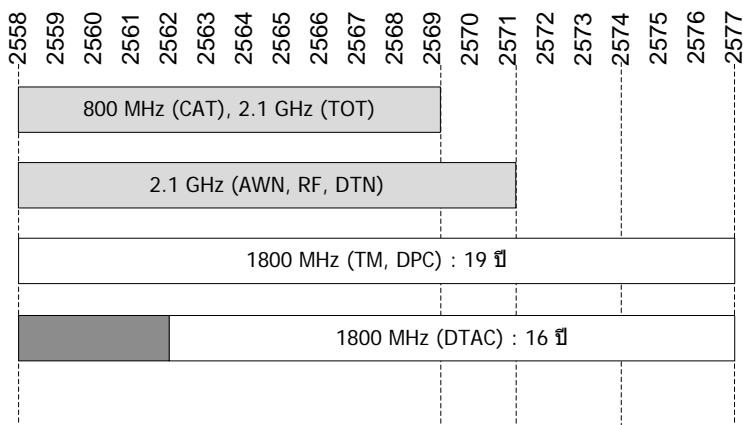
2558 2559 2560 2561 2562 2563 2564 2565 2566 2567 2568 2569 2570 2571 2572 2573 2574 2575 2576 2577

800 MHz (CAT), 2.1 GHz (TOT)

2.1 GHz (AWN, RF, DTN)

1800 MHz (TM, DPC) : 19 ปี

1800 MHz (DTAC) : 16 ปี